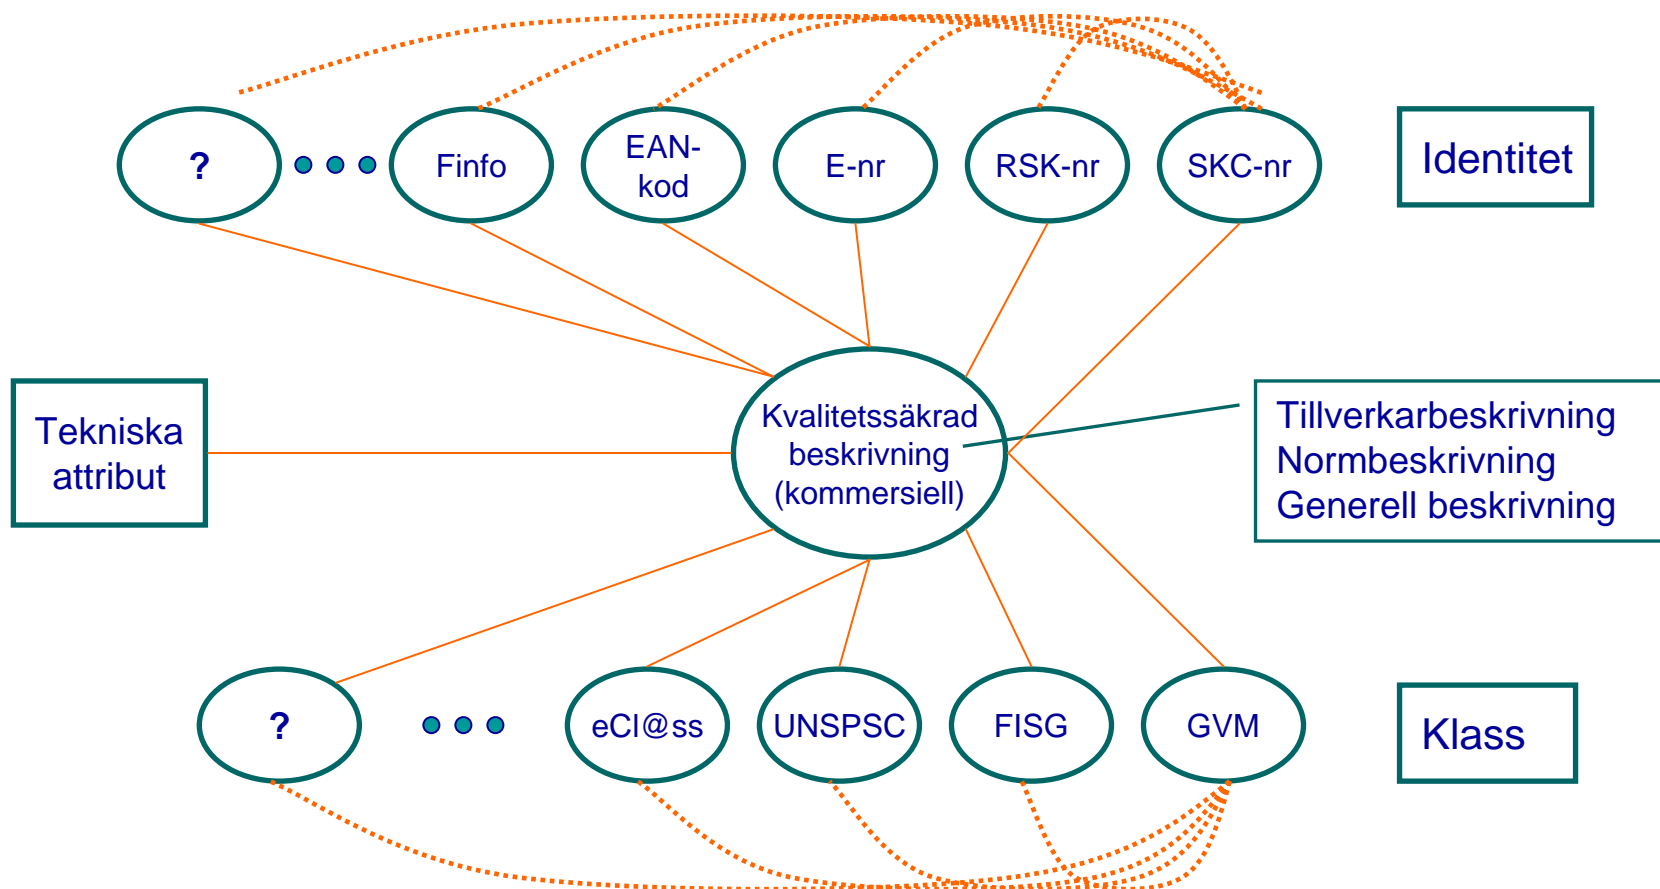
?

Finfo

EAN-kod

E-nr

RSK-nr

SKC-nr

Identitet

Tekniska attribut

Kvalitetssäkrad beskrivning (kommersiell)

Tillverkarbeskrivning
Normbeskrivning
Generell beskrivning

?

eCl@ss

UNSPSC

FISG

GVM

Klass